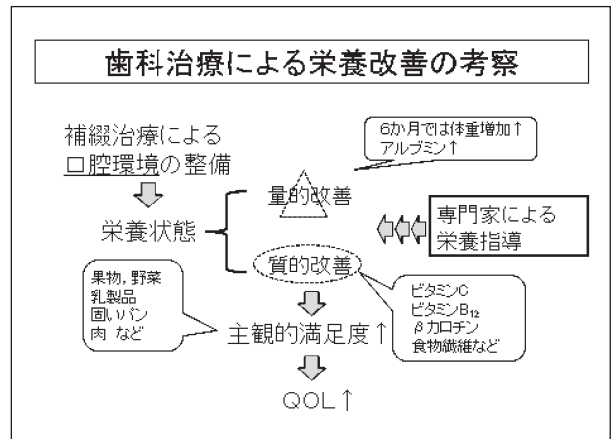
歯科治療による栄養改善の考察

補綴治療による
口腔環境の整備

6か月では体重増加↑
アルブミン↑

量的改善

栄養状態

専門家による
栄養指導

質的改善

果物，野菜
乳製品
固いパン
肉 など

ビタミンC
ビタミン$B_{12}$
βカロチン
食物繊維など

主観的満足度↑

QOL↑